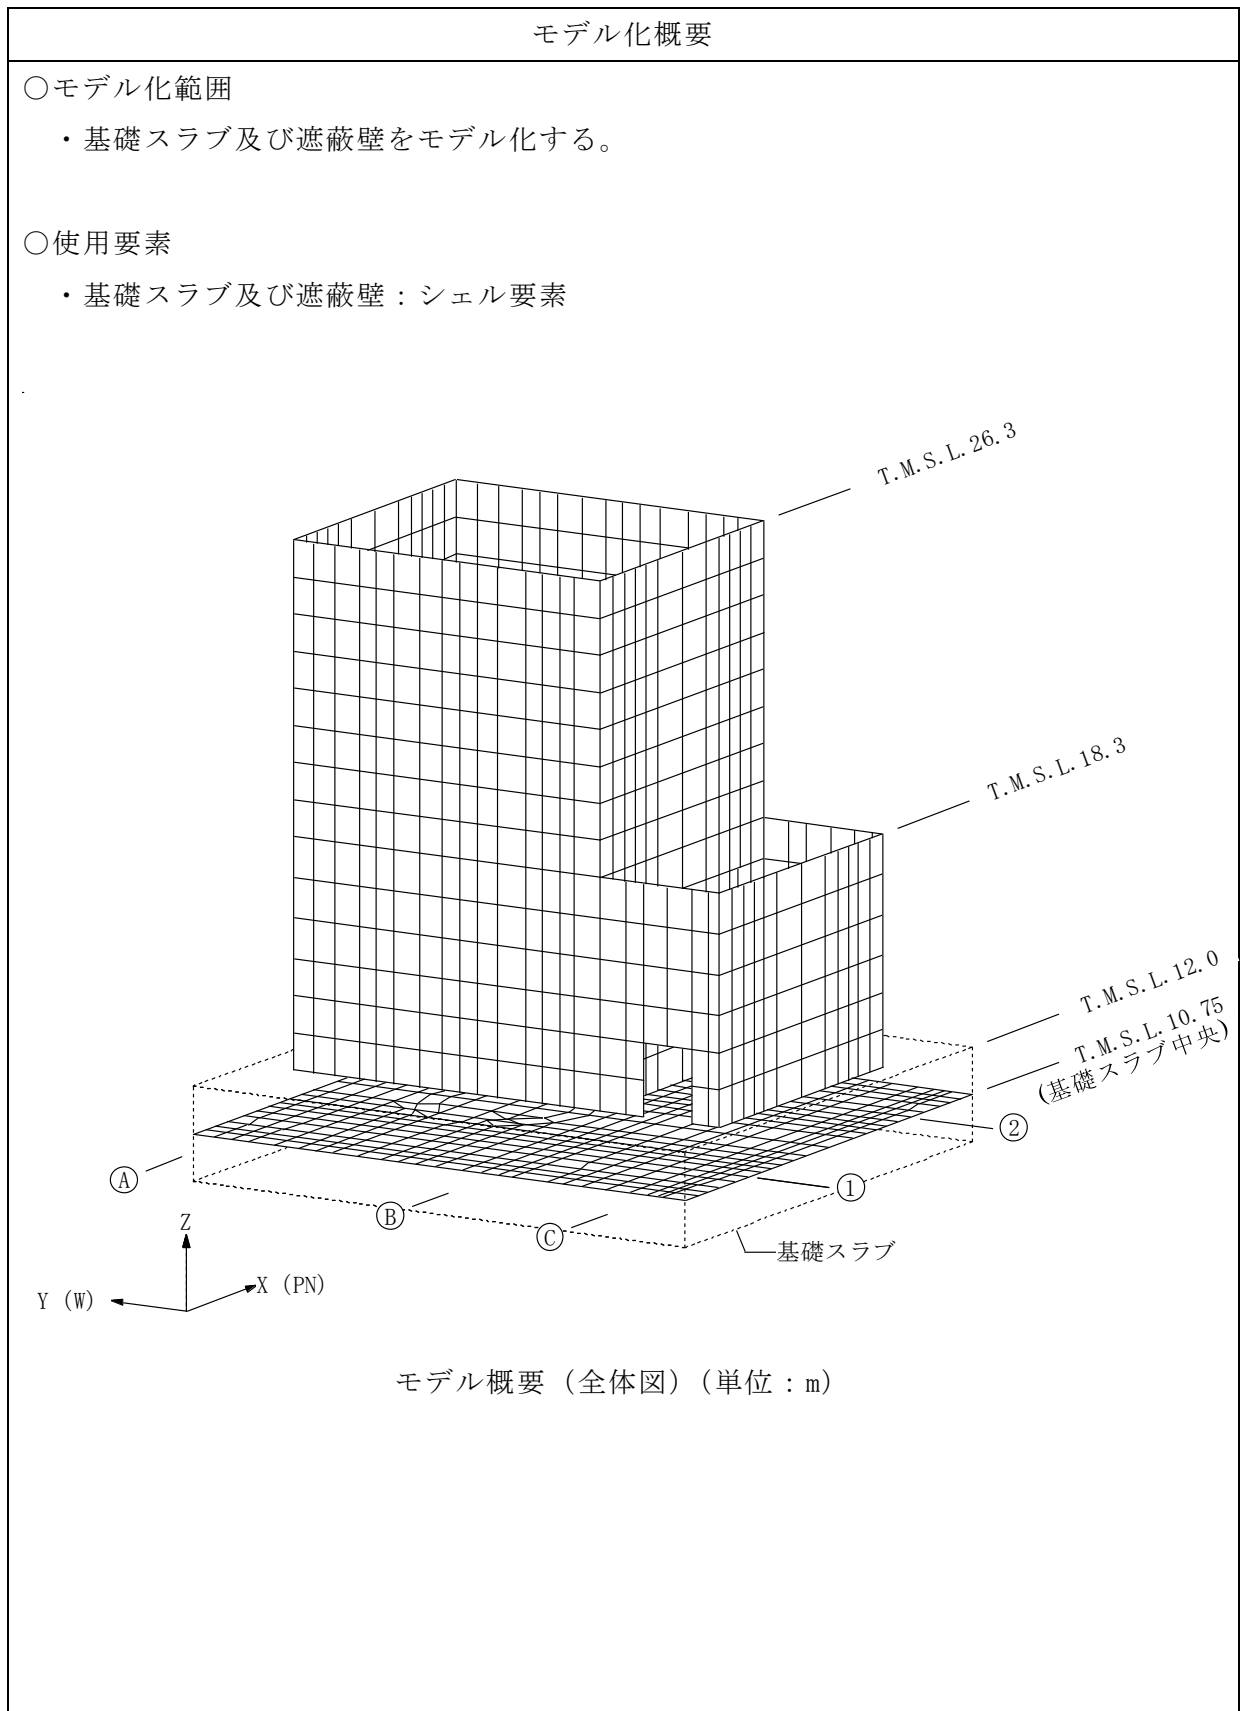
モデル化概要

○モデル化範囲

・基礎スラブ及び遮蔽壁をモデル化する。

○使用要素

・基礎スラブ及び遮蔽壁：シェル要素

T.M.S.L.26.3

T.M.S.L.18.3

T.M.S.L.12.0

T.M.S.L.10.75
(基礎スラブ中央)

②

Ⓐ

①

Ⓑ

Ⓒ

基礎スラブ

Z

X (PN)

Y (W)

モデル概要（全体図）（単位：m）